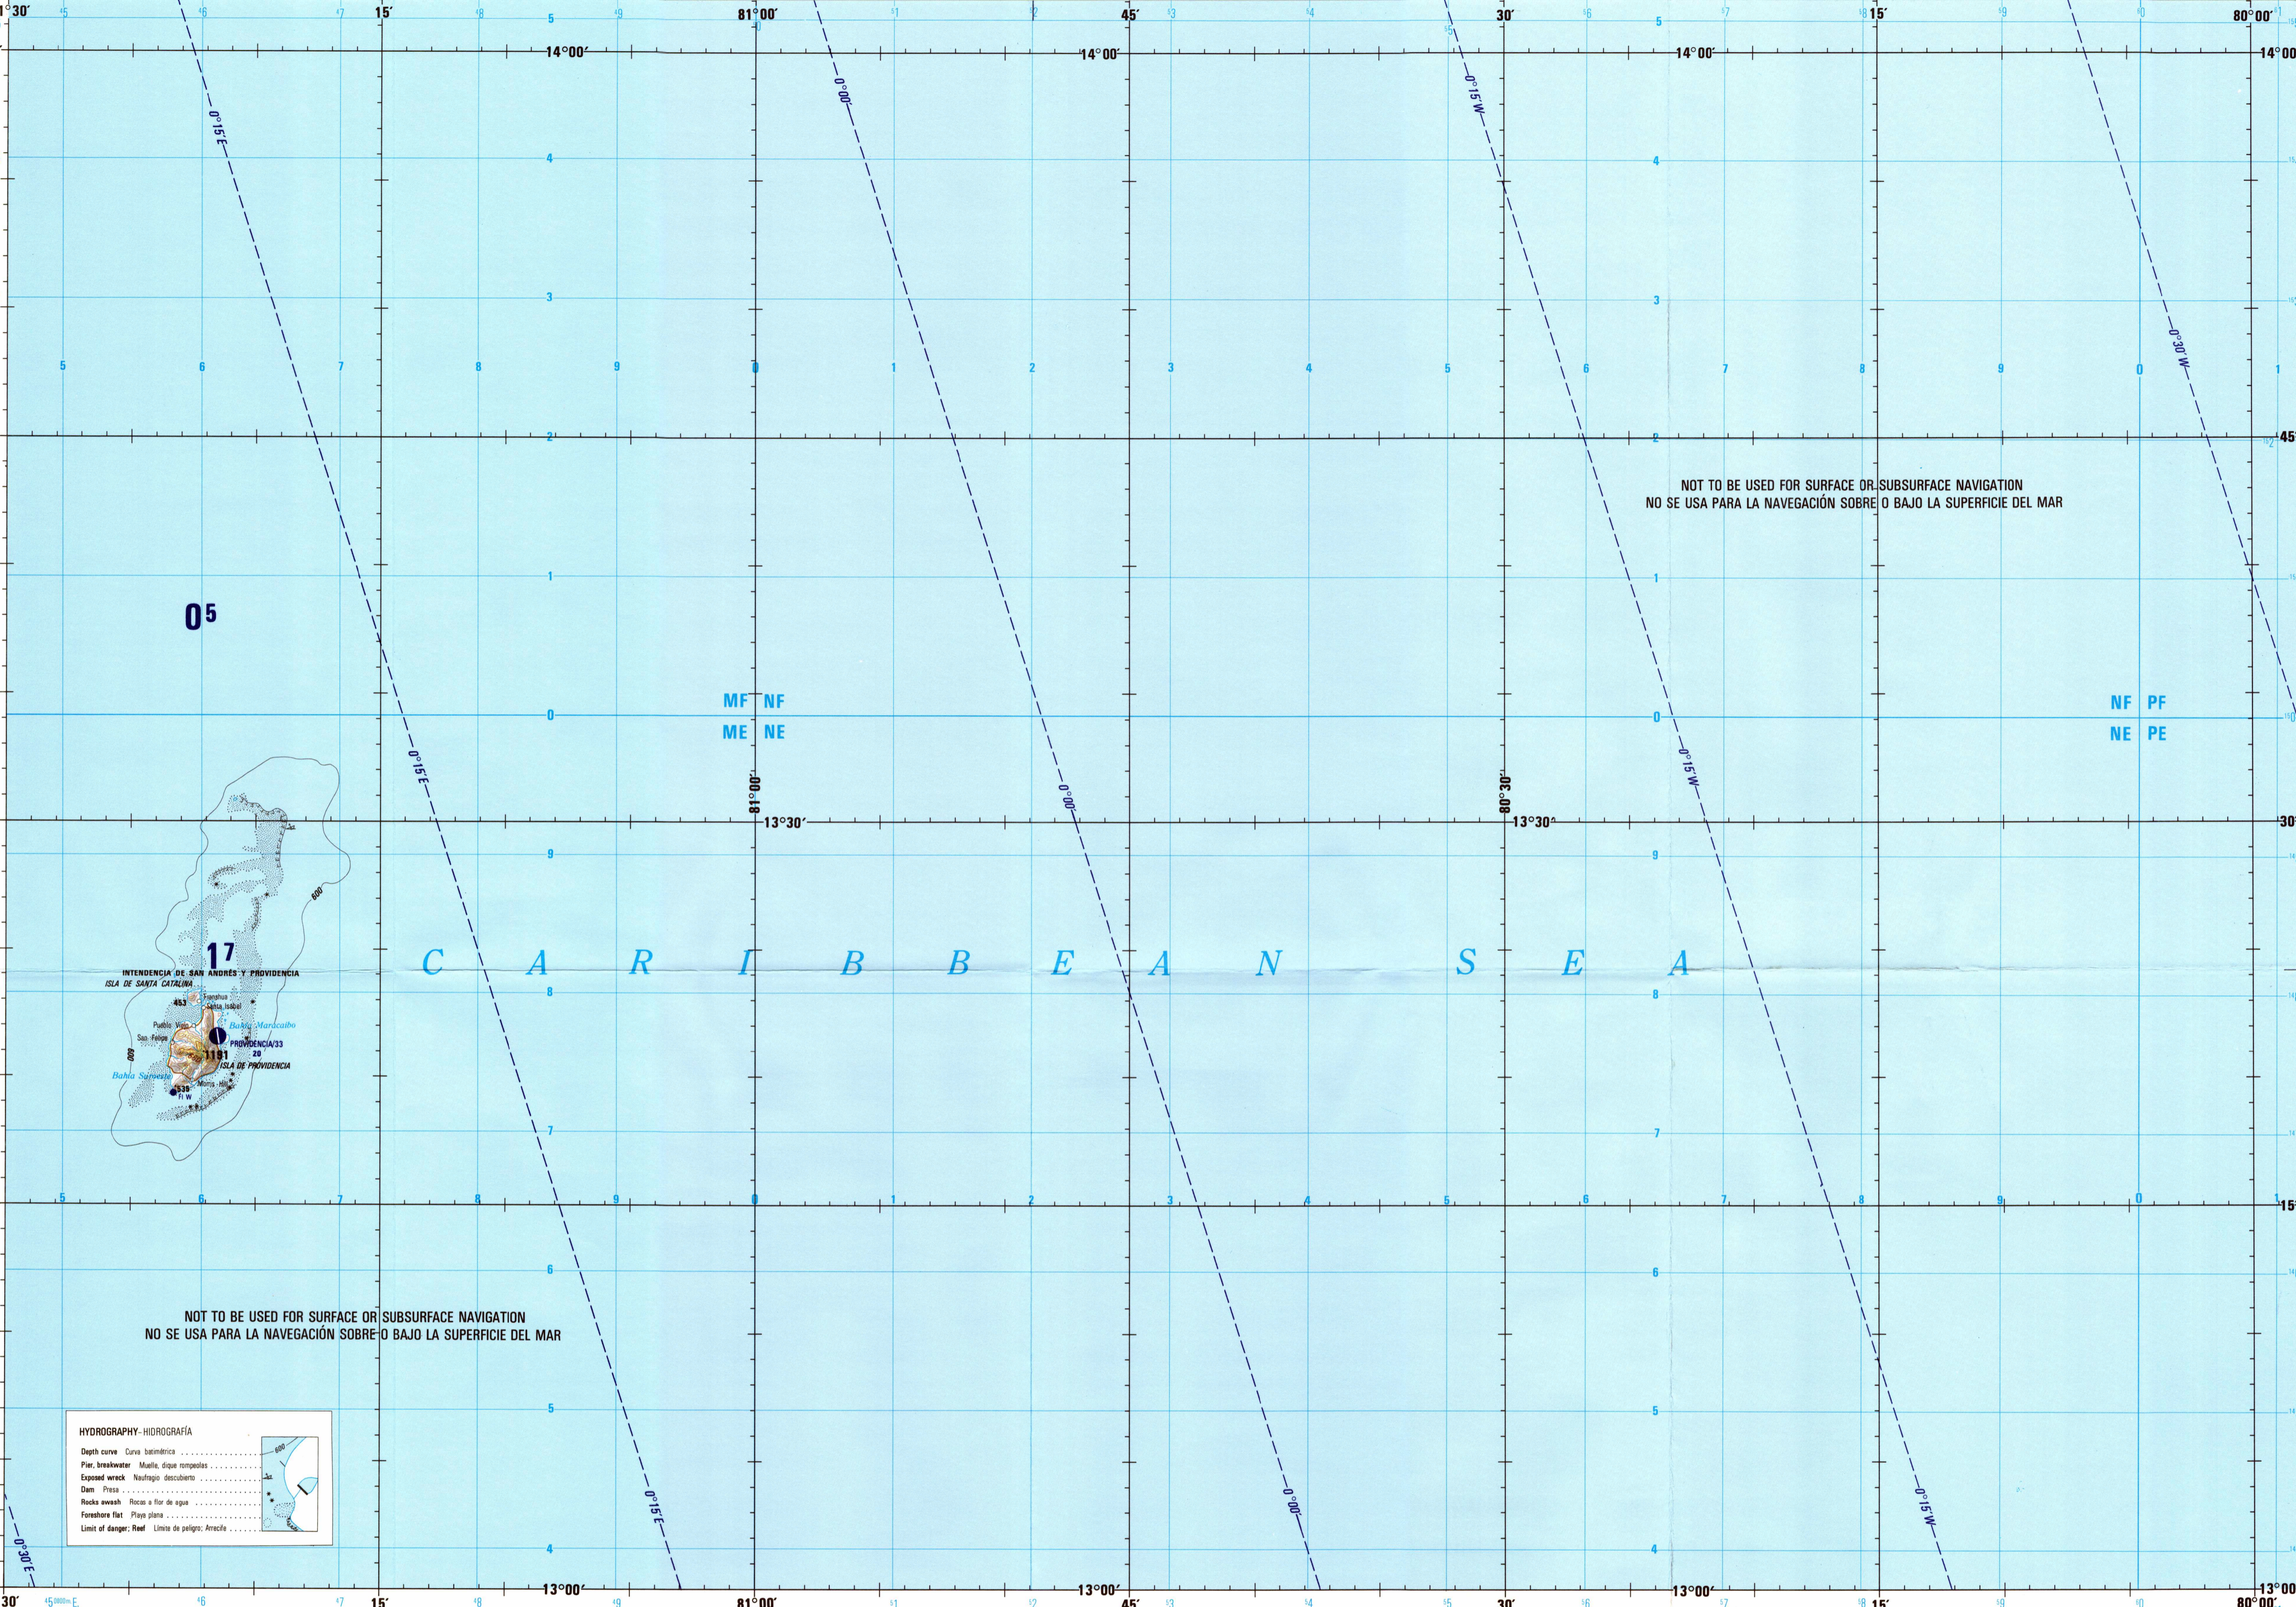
81°30′ 15′ 81°00′ 45′ 30′ 15′ 80°00′

14°00′ 14°00′ 14°00′ 14°00′

0°15′E 0°00′ 0°15′W 0°30′W

5 6 7 8 9 0 1 2 3 4 5 6 7 8 9 0

NOT TO BE USED FOR SURFACE OR SUBSURFACE NAVIGATION
NO SE USA PARA LA NAVEGACIÓN SOBRE O BAJO LA SUPERFICIE DEL MAR

45′

$0^5$

MF NF
ME NE

NF PF
NE PE

81°00′ 13°30′ 80°30′ 13°30′ 30′

$1^7$

INTENDENCIA DE SAN ANDRÉS Y PROVIDENCIA
ISLA DE SANTA CATALINA
463
Santa Isabel
Pueblo Viejo
San Felipe
Bahía Maracaibo
PROVIDENCIA/33
1181
ISLA DE PROVIDENCIA
Bahía Suroeste
Morris
339
600

C A R I B B E A N S E A

0°15′E 0°00′ 0°15′W

15′

NOT TO BE USED FOR SURFACE OR SUBSURFACE NAVIGATION
NO SE USA PARA LA NAVEGACIÓN SOBRE O BAJO LA SUPERFICIE DEL MAR

HYDROGRAPHY - HIDROGRAFÍA
Depth curve Curva batimétrica
Pier, breakwater Muelle, dique rompeolas
Exposed wreck Naufragio descubierto
Dam Presa
Rocks awash Rocas a flor de agua
Foreshore flat Playa plana
Limit of danger; Reef Límite de peligro; Arrecife

0°30′E

30′ 15′ 13°00′ 81°00′ 13°00′ 45′ 30′ 13°00′ 15′ 80°00′ 13°00′